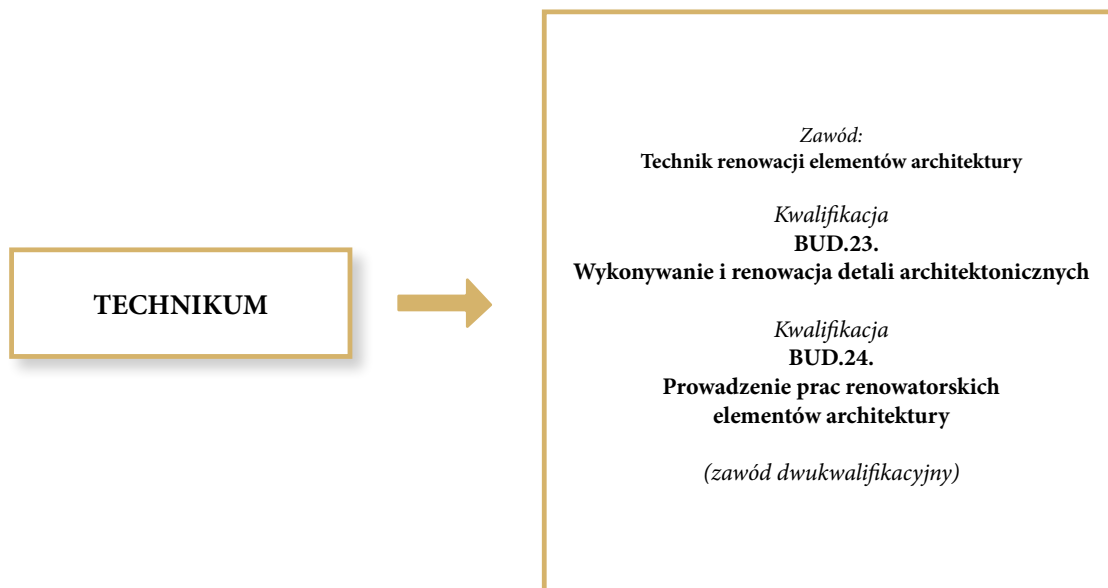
TECHNIKUM

Zawód:
Technik renowacji elementów architektury

Kwalifikacja
BUD.23.
Wykonywanie i renowacja detali architektonicznych

Kwalifikacja
BUD.24.
Prowadzenie prac renowatorskich elementów architektury

(zawód dwukwalifikacyjny)